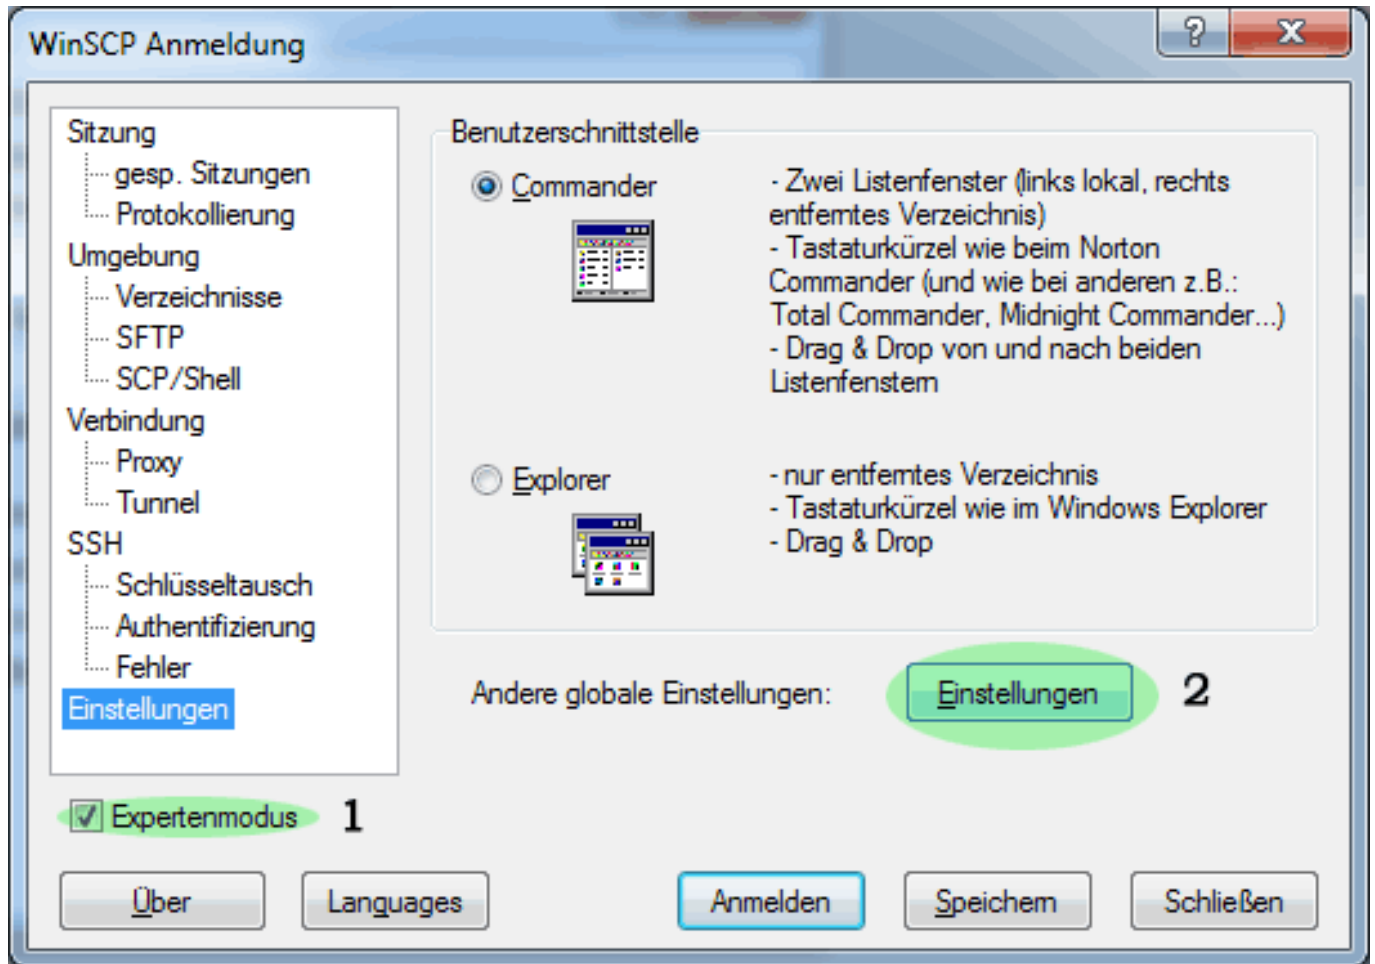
WinSCP Anmeldung

?
X

Sitzung
gesp. Sitzungen
Protokollierung
Umgebung
Verzeichnisse
SFTP
SCP/Shell
Verbindung
Proxy
Tunnel
SSH
Schlüsseltausch
Authentifizierung
Fehler
Einstellungen

Benutzerschnittstelle

Commander

- Zwei Listenfenster (links lokal, rechts entferntes Verzeichnis)
- Tastaturkürzel wie beim Norton Commander (und wie bei anderen z.B.: Total Commander, Midnight Commander...)
- Drag & Drop von und nach beiden Listenfenstern

Explorer

- nur entferntes Verzeichnis
- Tastaturkürzel wie im Windows Explorer
- Drag & Drop

Andere globale Einstellungen:
Einstellungen
2

Expertenmodus
1

Über
Languages
Anmelden
Speichern
Schließen